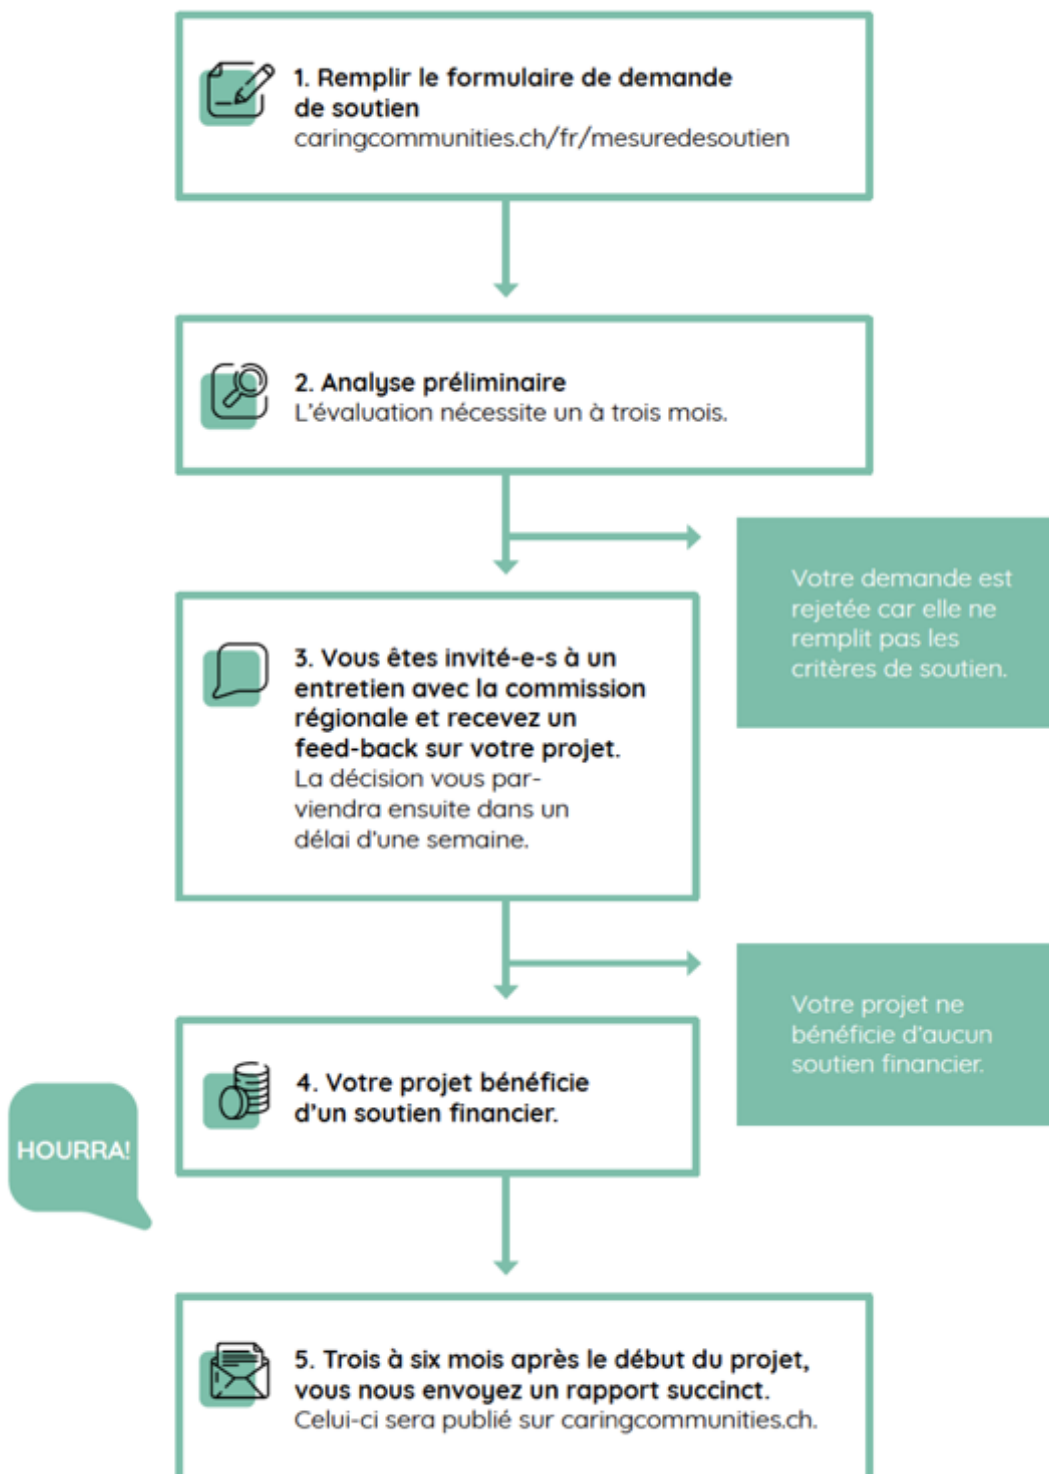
1. Remplir le formulaire de demande de soutien
caringcommunities.ch/fr/mesuredesoutien

2. Analyse préliminaire
L'évaluation nécessite un à trois mois.

Votre demande est rejetée car elle ne remplit pas les critères de soutien.

3. Vous êtes invité-e-s à un entretien avec la commission régionale et recevez un feed-back sur votre projet.
La décision vous parviendra ensuite dans un délai d'une semaine.

Votre projet ne bénéficie d'aucun soutien financier.

HOURRA!

4. Votre projet bénéficie d'un soutien financier.

5. Trois à six mois après le début du projet, vous nous envoyez un rapport succinct.
Celui-ci sera publié sur caringcommunities.ch.